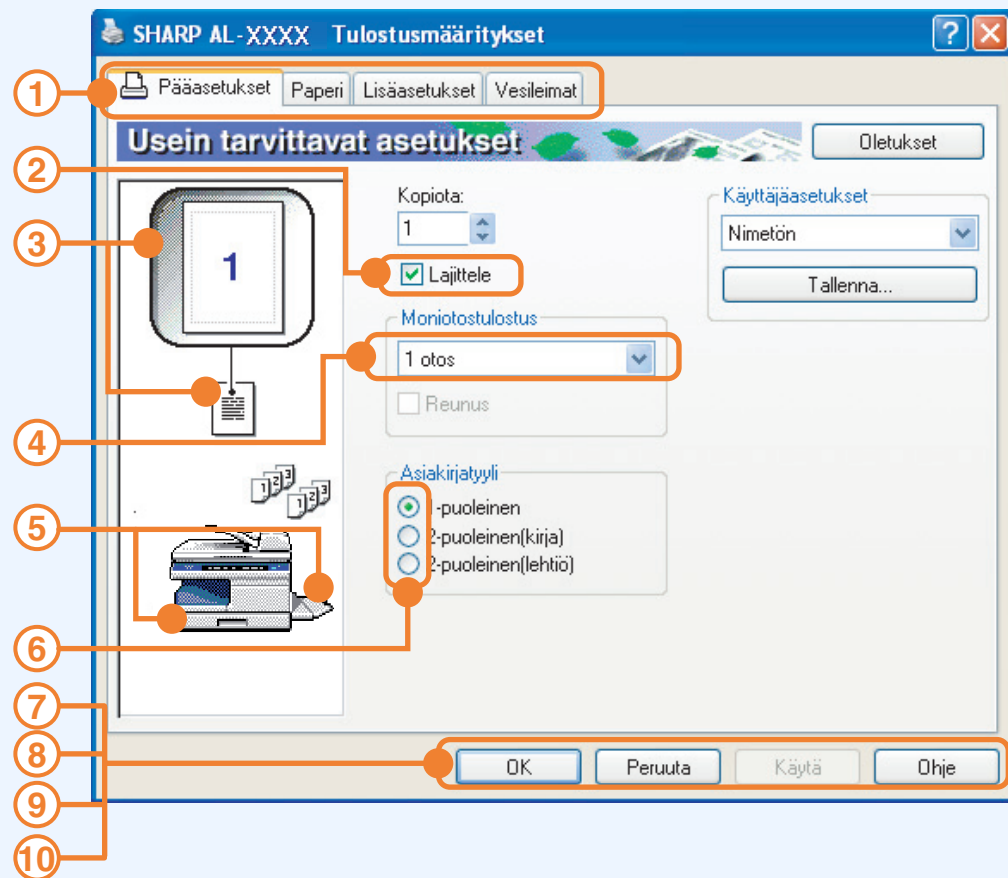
SHARP AL-XXXX Tulostusmääritykset

?
X

1
Pääasetukset
Paperi
Lisäasetukset
Vesileimat

Usein tarvittavat asetukset
Oletukset

2
3
1

Kopiota:
1
Lajittele

Käyttäjäasetukset
Nimetön
Tallenna...

Moniotostulostus
1 otos
Reunus

4

Asiakirjatyyli
1-puoleinen
2-puoleinen(kirja)
2-puoleinen(lehtiö)

5
6
7
8
9
10

OK
Peruuta
Käytä
Ohje